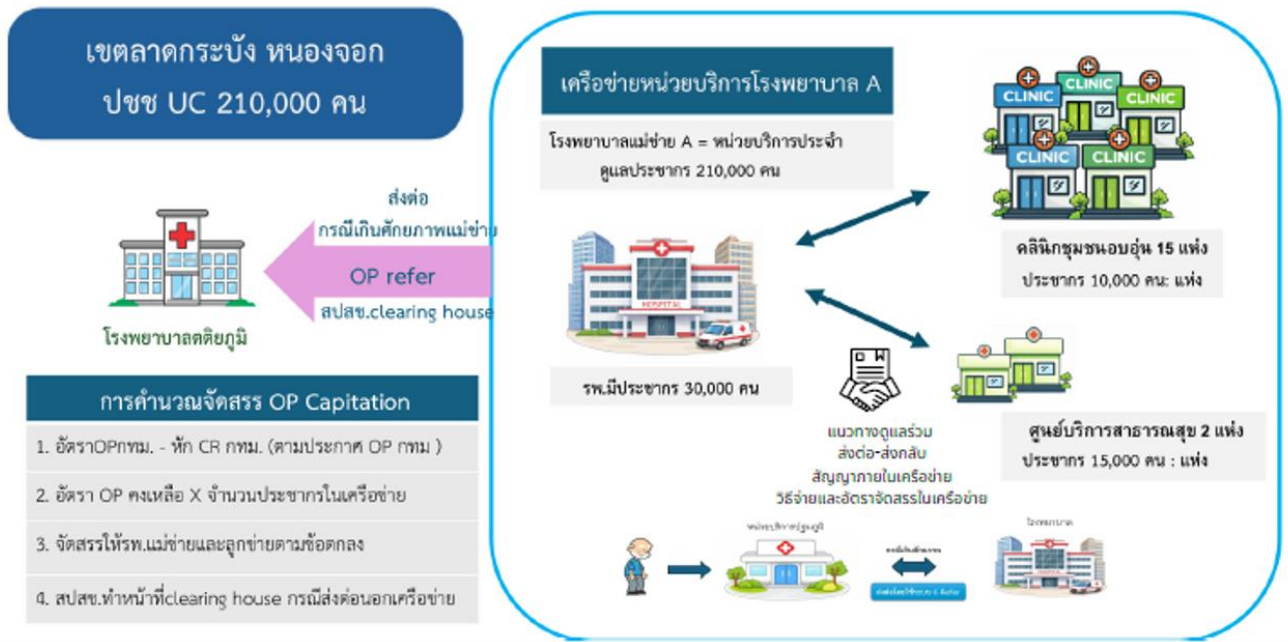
เขตลาดกระบัง หนองจอก
ปชช UC 210,000 คน

ส่งต่อ
กรณีเกินศักยภาพแม่ข่าย
OP refer
สปสช.clearing house

โรงพยาบาลตติยภูมิ

การคำนวณจัดสรร OP Capitation

1. อัตราOPกทม. - หัก CR กทม. (ตามประกาศ OP กทม )

2. อัตรา OP คงเหลือ X จำนวนประชากรในเครือข่าย

3. จัดสรรให้รพ.แม่ข่ายและลูกข่ายตามข้อตกลง

4. สปสช.ทำหน้าที่clearing house กรณีส่งต่อนอกเครือข่าย

เครือข่ายหน่วยบริการโรงพยาบาล A

โรงพยาบาลแม่ข่าย A = หน่วยบริการประจำ
ดูแลประชากร 210,000 คน

CLINIC
CLINIC
CLINIC
CLINIC
CLINIC

คลินิกชุมชนอบอุ่น 15 แห่ง
ประชากร 10,000 คน: แห่ง

HOSPITAL

รพ.มีประชากร 30,000 คน

แนวทางดูแลร่วม
ส่งต่อ-ส่งกลับ
สัญญาภายในเครือข่าย
วิธีจ่ายและอัตราจัดสรรในเครือข่าย

ศูนย์บริการสาธารณสุข 2 แห่ง
ประชากร 15,000 คน : แห่ง

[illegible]
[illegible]
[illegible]
โรงพยาบาล